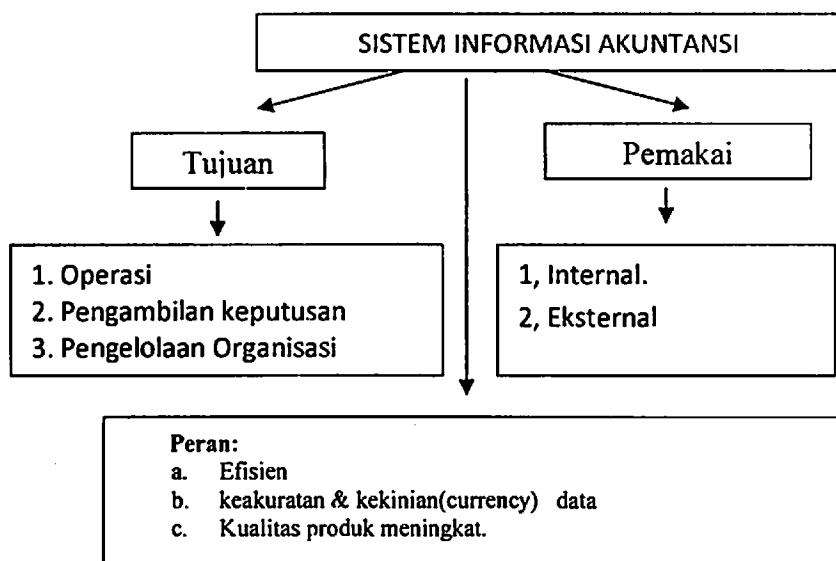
SISTEM INFORMASI AKUNTANSI

Tujuan

1. Operasi
2. Pengambilan keputusan
3. Pengelolaan Organisasi

Pemakai

1, Internal.
2, Eksternal

Peran:
a. Efisien
b. keakuratan & kekinian(currency) data
c. Kualitas produk meningkat.